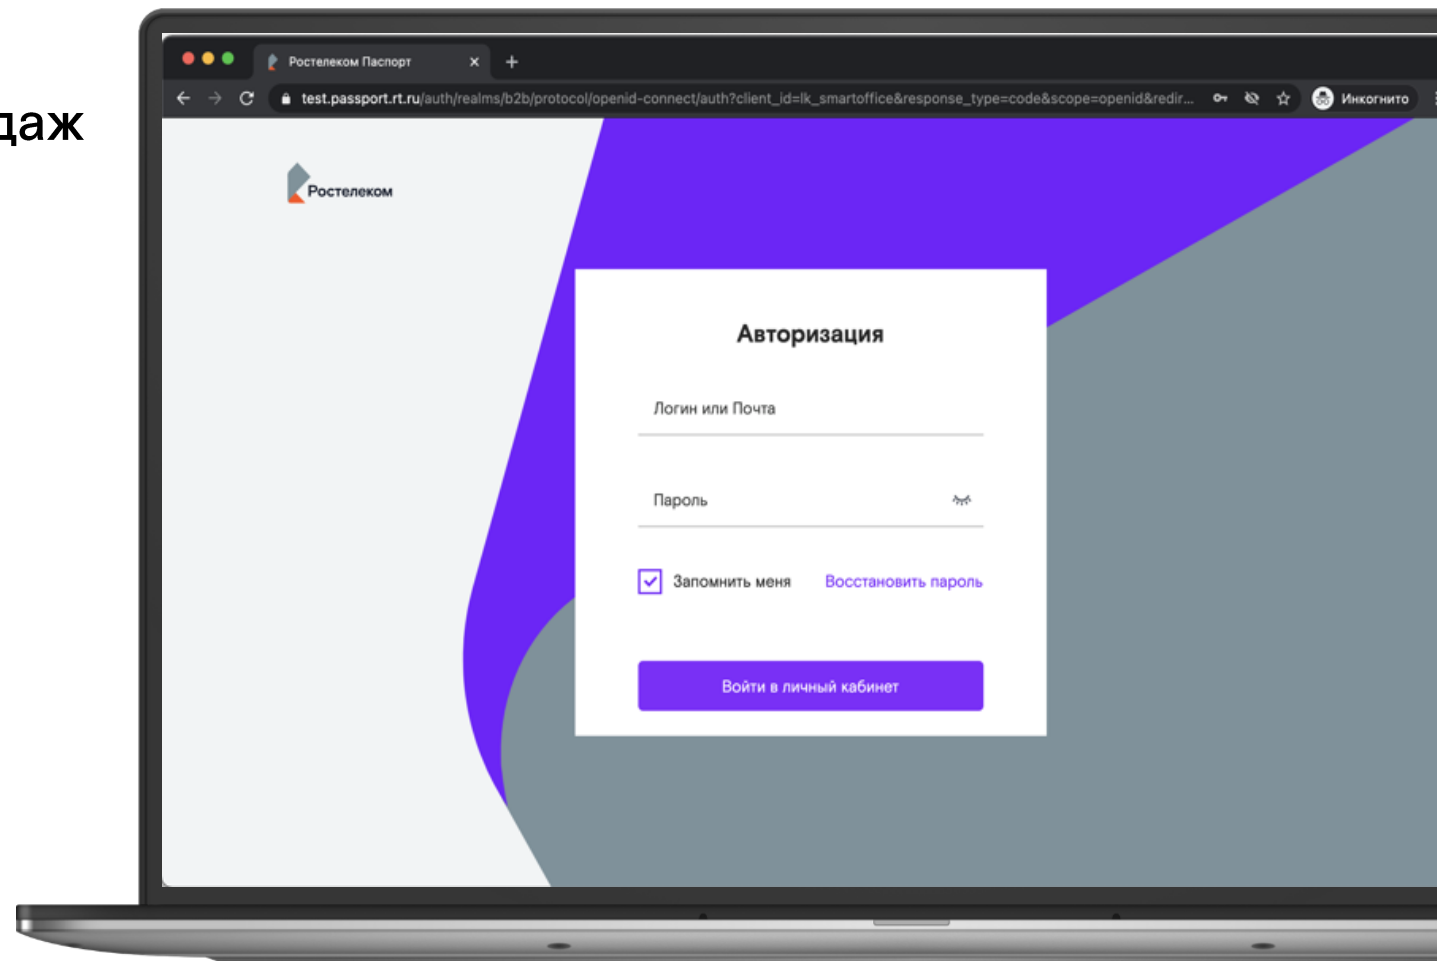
даж

Ростелеком Паспорт ×
+

test.passport.rt.ru/auth/realms/b2b/protocol/openid-connect/auth?client_id=lk_smartoffice&response_type=code&scope=openid&redir...

Инкогнито

Ростелеком

Авторизация

Логин или Почта

Пароль

Запомнить меня

Восстановить пароль

Войти в личный кабинет